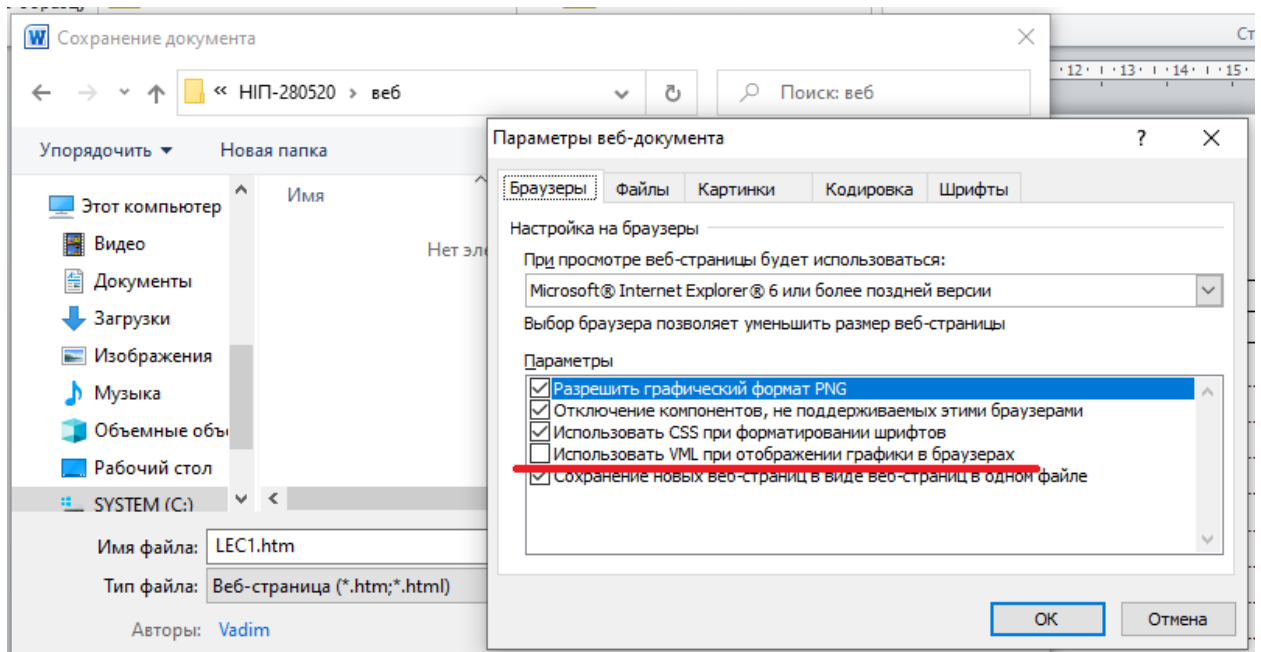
W Сохранение документа

« НІП-280520 › веб

Поиск: веб

Упорядочить ▾ Новая папка

Этот компьютер
Видео
Документы
Загрузки
Изображения
Музыка
Объемные объ
Рабочий стол
SYSTEM (C:)

Имя

Нет эл

Имя файла: LEC1.htm
Тип файла: Веб-страница (*.htm;*.html)
Авторы: Vadim

Ст
·12· · ·13· · ·14· · ·15·

Параметры веб-документа ? ✕

Браузеры | Файлы | Картинки | Кодировка | Шрифты

Настройка на браузеры
При просмотре веб-страницы будет использоваться:
Microsoft® Internet Explorer® 6 или более поздней версии
Выбор браузера позволяет уменьшить размер веб-страницы

Параметры
☑ Разрешить графический формат PNG
☑ Отключение компонентов, не поддерживаемых этими браузерами
☑ Использовать CSS при форматировании шрифтов
☐ Использовать VML при отображении графики в браузерах
☑ Сохранение новых веб-страниц в виде веб-страниц в одном файле

ОК | Отмена